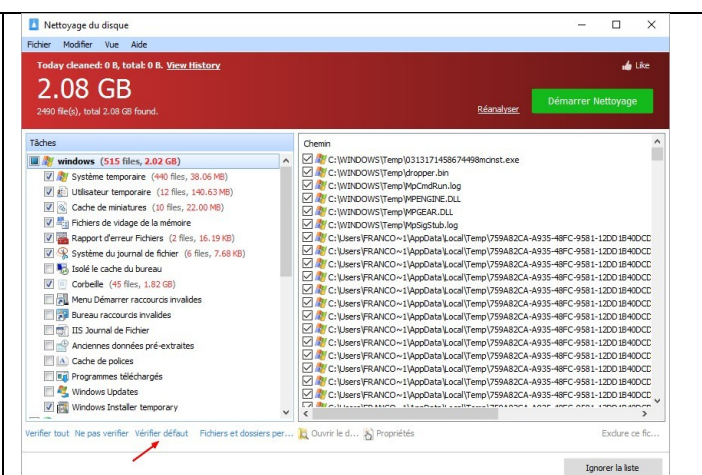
Nettoyage du disque

Fichier Modifier Vue Aide

Today cleaned: 0 B, total: 0 B. View History

Like

2.08 GB

2490 file(s), total 2.08 GB found.

Réanalyser

Démarrer Nettoyage

Tâches

windows (515 files, 2.02 GB)

Système temporaire (440 files, 38.06 MB)

Utilisateur temporaire (12 files, 140.63 MB)

Cache de miniatures (10 files, 22.00 MB)

Fichiers de vidage de la mémoire

Rapport d'erreur Fichiers (2 files, 16.19 KB)

Système du journal de fichier (6 files, 7.68 KB)

Isolé le cache du bureau

Corbeille (45 files, 1.82 GB)

Menu Démarrer raccourcis invalides

Bureau raccourcis invalides

IIS Journal de Fichier

Anciennes données pré-extraites

Cache de polices

Programmes téléchargés

Windows Updates

Windows Installer temporary

Chemin

C:\WINDOWS\Temp\0313171458674498mcinst.exe

C:\WINDOWS\Temp\dropper.bin

C:\WINDOWS\Temp\MpCmdRun.log

C:\WINDOWS\Temp\MPENGINE.DLL

C:\WINDOWS\Temp\MPGEAR.DLL

C:\WINDOWS\Temp\MpSigStub.log

C:\Users\FRANCO~1\AppData\Local\Temp\759A82CA-A935-48FC-9581-12DD1B40DCD

C:\Users\FRANCO~1\AppData\Local\Temp\759A82CA-A935-48FC-9581-12DD1B40DCD

C:\Users\FRANCO~1\AppData\Local\Temp\759A82CA-A935-48FC-9581-12DD1B40DCD

C:\Users\FRANCO~1\AppData\Local\Temp\759A82CA-A935-48FC-9581-12DD1B40DCD

C:\Users\FRANCO~1\AppData\Local\Temp\759A82CA-A935-48FC-9581-12DD1B40DCD

C:\Users\FRANCO~1\AppData\Local\Temp\759A82CA-A935-48FC-9581-12DD1B40DCD

C:\Users\FRANCO~1\AppData\Local\Temp\759A82CA-A935-48FC-9581-12DD1B40DCD

C:\Users\FRANCO~1\AppData\Local\Temp\759A82CA-A935-48FC-9581-12DD1B40DCD

C:\Users\FRANCO~1\AppData\Local\Temp\759A82CA-A935-48FC-9581-12DD1B40DCD

C:\Users\FRANCO~1\AppData\Local\Temp\759A82CA-A935-48FC-9581-12DD1B40DCD

C:\Users\FRANCO~1\AppData\Local\Temp\759A82CA-A935-48FC-9581-12DD1B40DCD

C:\Users\FRANCO~1\AppData\Local\Temp\759A82CA-A935-48FC-9581-12DD1B40DCD

C:\Users\FRANCO~1\AppData\Local\Temp\759A82CA-A935-48FC-9581-12DD1B40DCD

C:\Users\FRANCO~1\AppData\Local\Temp\759A82CA-A935-48FC-9581-12DD1B40DCD

C:\Users\FRANCO~1\AppData\Local\Temp\759A82CA-A935-48FC-9581-12DD1B40DCD

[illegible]

Verifier tout Ne pas verifier Vérifier défaut Fichiers et dossiers per... Ouvrir le d... Propriétés Exclure ce fic...

Ignorer la liste